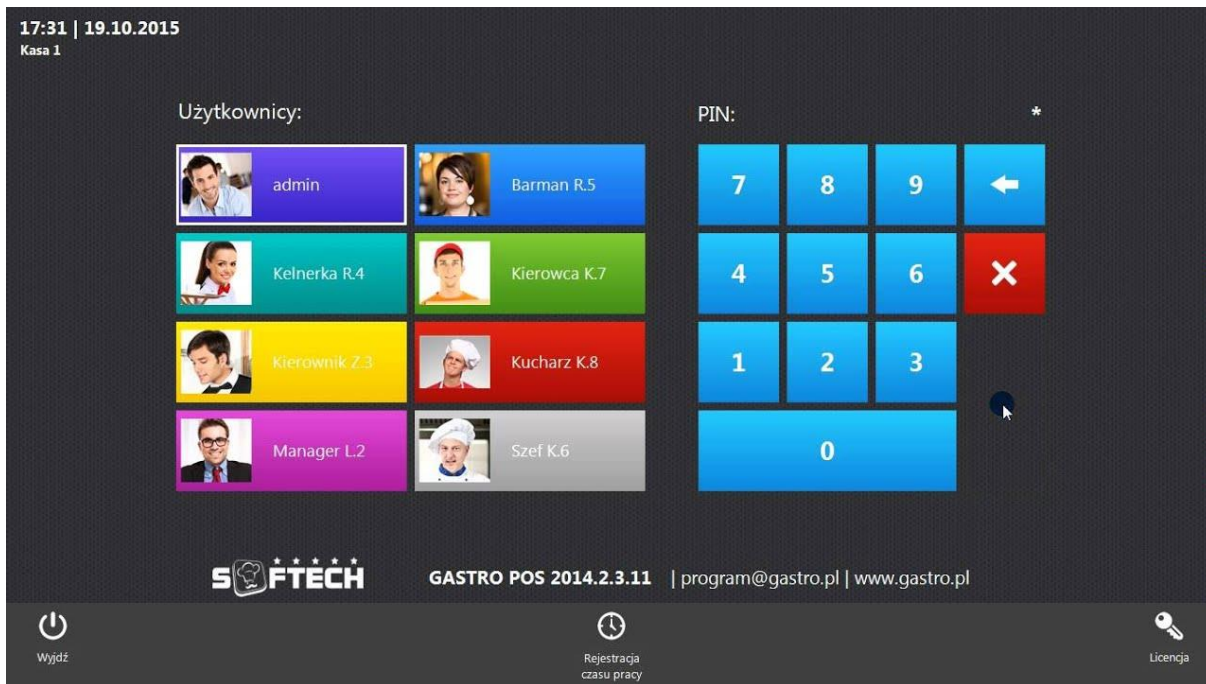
17:31 | 19.10.2015
Kasa 1

Użytkownicy:

admin
Barman R.5
Kelnerka R.4
Kierowca K.7
Kierownik Z.3
Kucharz K.8
Manager L.2
Szef K.6

PIN: *

7 8 9
4 5 6
1 2 3
0

SOFTECH
GASTRO POS 2014.2.3.11 | program@gastro.pl | www.gastro.pl

Wyjdź
Rejestracja czasu pracy
Licencja